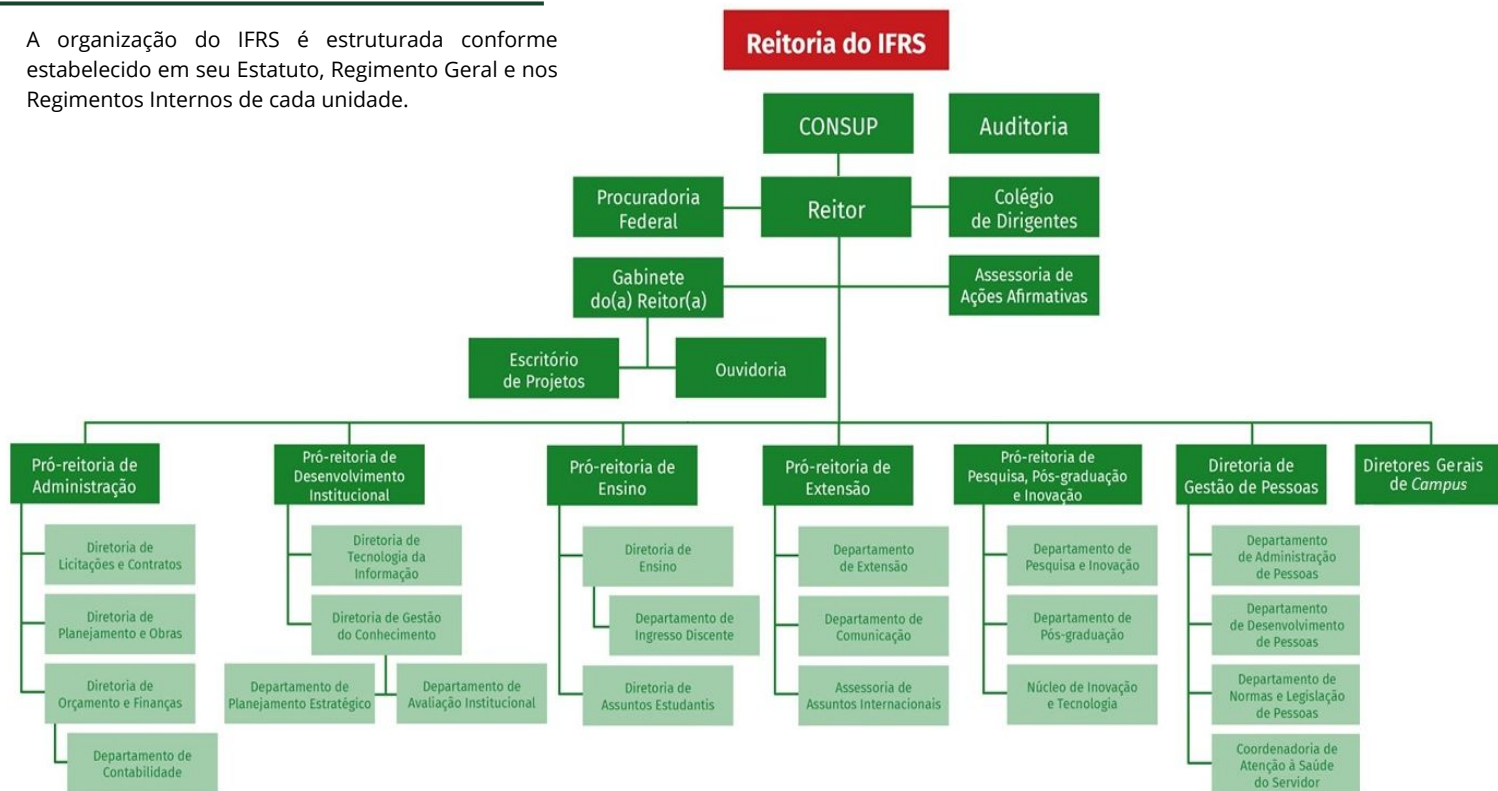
A organização do IFRS é estruturada conforme estabelecido em seu Estatuto, Regimento Geral e nos Regimentos Internos de cada unidade.

Reitoria do IFRS

CONSUP

Auditoria

Procuradoria Federal

Reitor

Colégio de Dirigentes

Gabinete do(a) Reitor(a)

Assessoria de Ações Afirmativas

Escritório de Projetos

Ouvidoria

Pró-reitoria de Administração

Diretoria de Licitações e Contratos

Diretoria de Planejamento e Obras

Diretoria de Orçamento e Finanças

Departamento de Contabilidade

Pró-reitoria de Desenvolvimento Institucional

Diretoria de Tecnologia da Informação

Diretoria de Gestão do Conhecimento

Departamento de Planejamento Estratégico

Departamento de Avaliação Institucional

Pró-reitoria de Ensino

Diretoria de Ensino

Departamento de Ingresso Discente

Diretoria de Assuntos Estudantis

Pró-reitoria de Extensão

Departamento de Extensão

Departamento de Comunicação

Assessoria de Assuntos Internacionais

Pró-reitoria de Pesquisa, Pós-graduação e Inovação

Departamento de Pesquisa e Inovação

Departamento de Pós-graduação

Núcleo de Inovação e Tecnologia

Diretoria de Gestão de Pessoas

Departamento de Administração de Pessoas

Departamento de Desenvolvimento de Pessoas

Departamento de Normas e Legislação de Pessoas

Coordenadoria de Atenção à Saúde do Servidor

Diretores Gerais de Campus